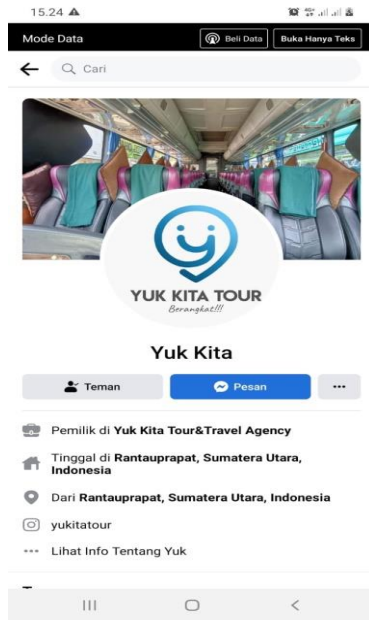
15.24

Mode Data

Beli Data

Buka Hanya Teks

Cari

YUK KITA TOUR

Berangkat!!!

Yuk Kita

Teman

Pesan

...

Pemilik di **Yuk Kita Tour&Travel Agency**

Tinggal di **Rantauprapat, Sumatera Utara, Indonesia**

Dari **Rantauprapat, Sumatera Utara, Indonesia**

yukitatour

Lihat Info Tentang Yuk